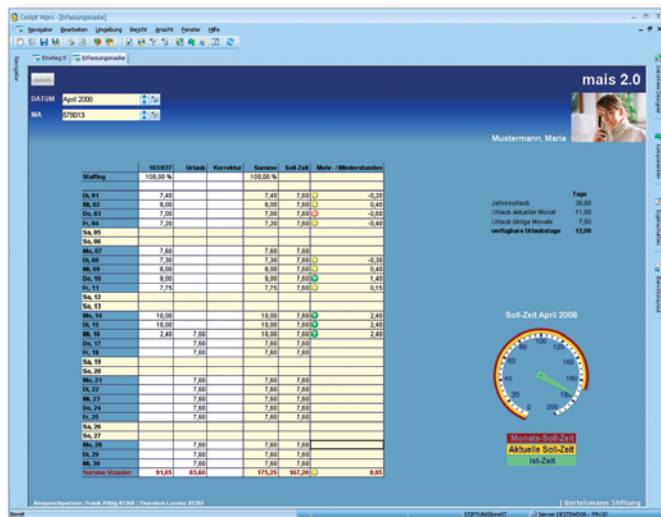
Cockpit Vipro - [Erfassungsmaske]

Navigator Bearbeiten Umgebung Bericht Ansicht Fenster Hilfe

Einstieg it Erfassungsmaske

mais 2.0

DATUM April 2008
MA 578013

Mustermann, Maria

| | 103/037 | Urlaub | Korrektur | Summe | Soll-Zeit | Mehr- / Minderstunden |
|---|---|---|---|---|---|---|
| Staffing | 100,00 % | | | 100,00 % | | |
| Di, 01 | 7,40 | | | 7,40 | 7,60 | -0,20 |
| Mi, 02 | 8,00 | | | 8,00 | 7,60 | 0,40 |
| Do, 03 | 7,00 | | | 7,00 | 7,60 | -0,60 |
| Fr, 04 | 7,20 | | | 7,20 | 7,60 | -0,40 |
| Sa, 05 | | | | | | |
| So, 06 | | | | | | |
| Mo, 07 | 7,60 | | | 7,60 | 7,60 | |
| Di, 08 | 7,30 | | | 7,30 | 7,60 | -0,30 |
| Mi, 09 | 8,00 | | | 8,00 | 7,60 | 0,40 |
| Do, 10 | 9,00 | | | 9,00 | 7,60 | 1,40 |
| Fr, 11 | 7,75 | | | 7,75 | 7,60 | 0,15 |
| Sa, 12 | | | | | | |
| So, 13 | | | | | | |
| Mo, 14 | 10,00 | | | 10,00 | 7,60 | 2,40 |
| Di, 15 | 10,00 | | | 10,00 | 7,60 | 2,40 |
| Mi, 16 | 2,40 | 7,60 | | 10,00 | 7,60 | 2,40 |
| Do, 17 | | 7,60 | | 7,60 | 7,60 | |
| Fr, 18 | | 7,60 | | 7,60 | 7,60 | |
| Sa, 19 | | | | | | |
| So, 20 | | | | | | |
| Mo, 21 | | 7,60 | | 7,60 | 7,60 | |
| Di, 22 | | 7,60 | | 7,60 | 7,60 | |
| Mi, 23 | | 7,60 | | 7,60 | 7,60 | |
| Do, 24 | | 7,60 | | 7,60 | 7,60 | |
| Fr, 25 | | 7,60 | | 7,60 | 7,60 | |
| Sa, 26 | | | | | | |
| So, 27 | | | | | | |
| Mo, 28 | | 7,60 | | 7,60 | 7,60 | |
| Di, 29 | | 7,60 | | 7,60 | 7,60 | |
| Mi, 30 | | 7,60 | | 7,60 | 7,60 | |
| Summe Stunden | 91,65 | 83,60 | | 175,25 | 167,20 | 8,05 |

| | Tage |
|---|---|
| Jahresurlaub | 30,00 |
| Urlaub aktueller Monat | 11,00 |
| Urlaub übrige Monate | 7,00 |
| verfügbare Urlaubstage | 12,00 |

Soll-Zeit April 2008

0 20 40 60 80 100 120 140 160 180 200

Monats-Soll-Zeit
Aktuelle Soll-Zeit
Ist-Zeit

Ansprechpartner: Frank Pittig 81369 / Thorsten Lorenz 81392

Bertelsmann Stiftung

Bereit